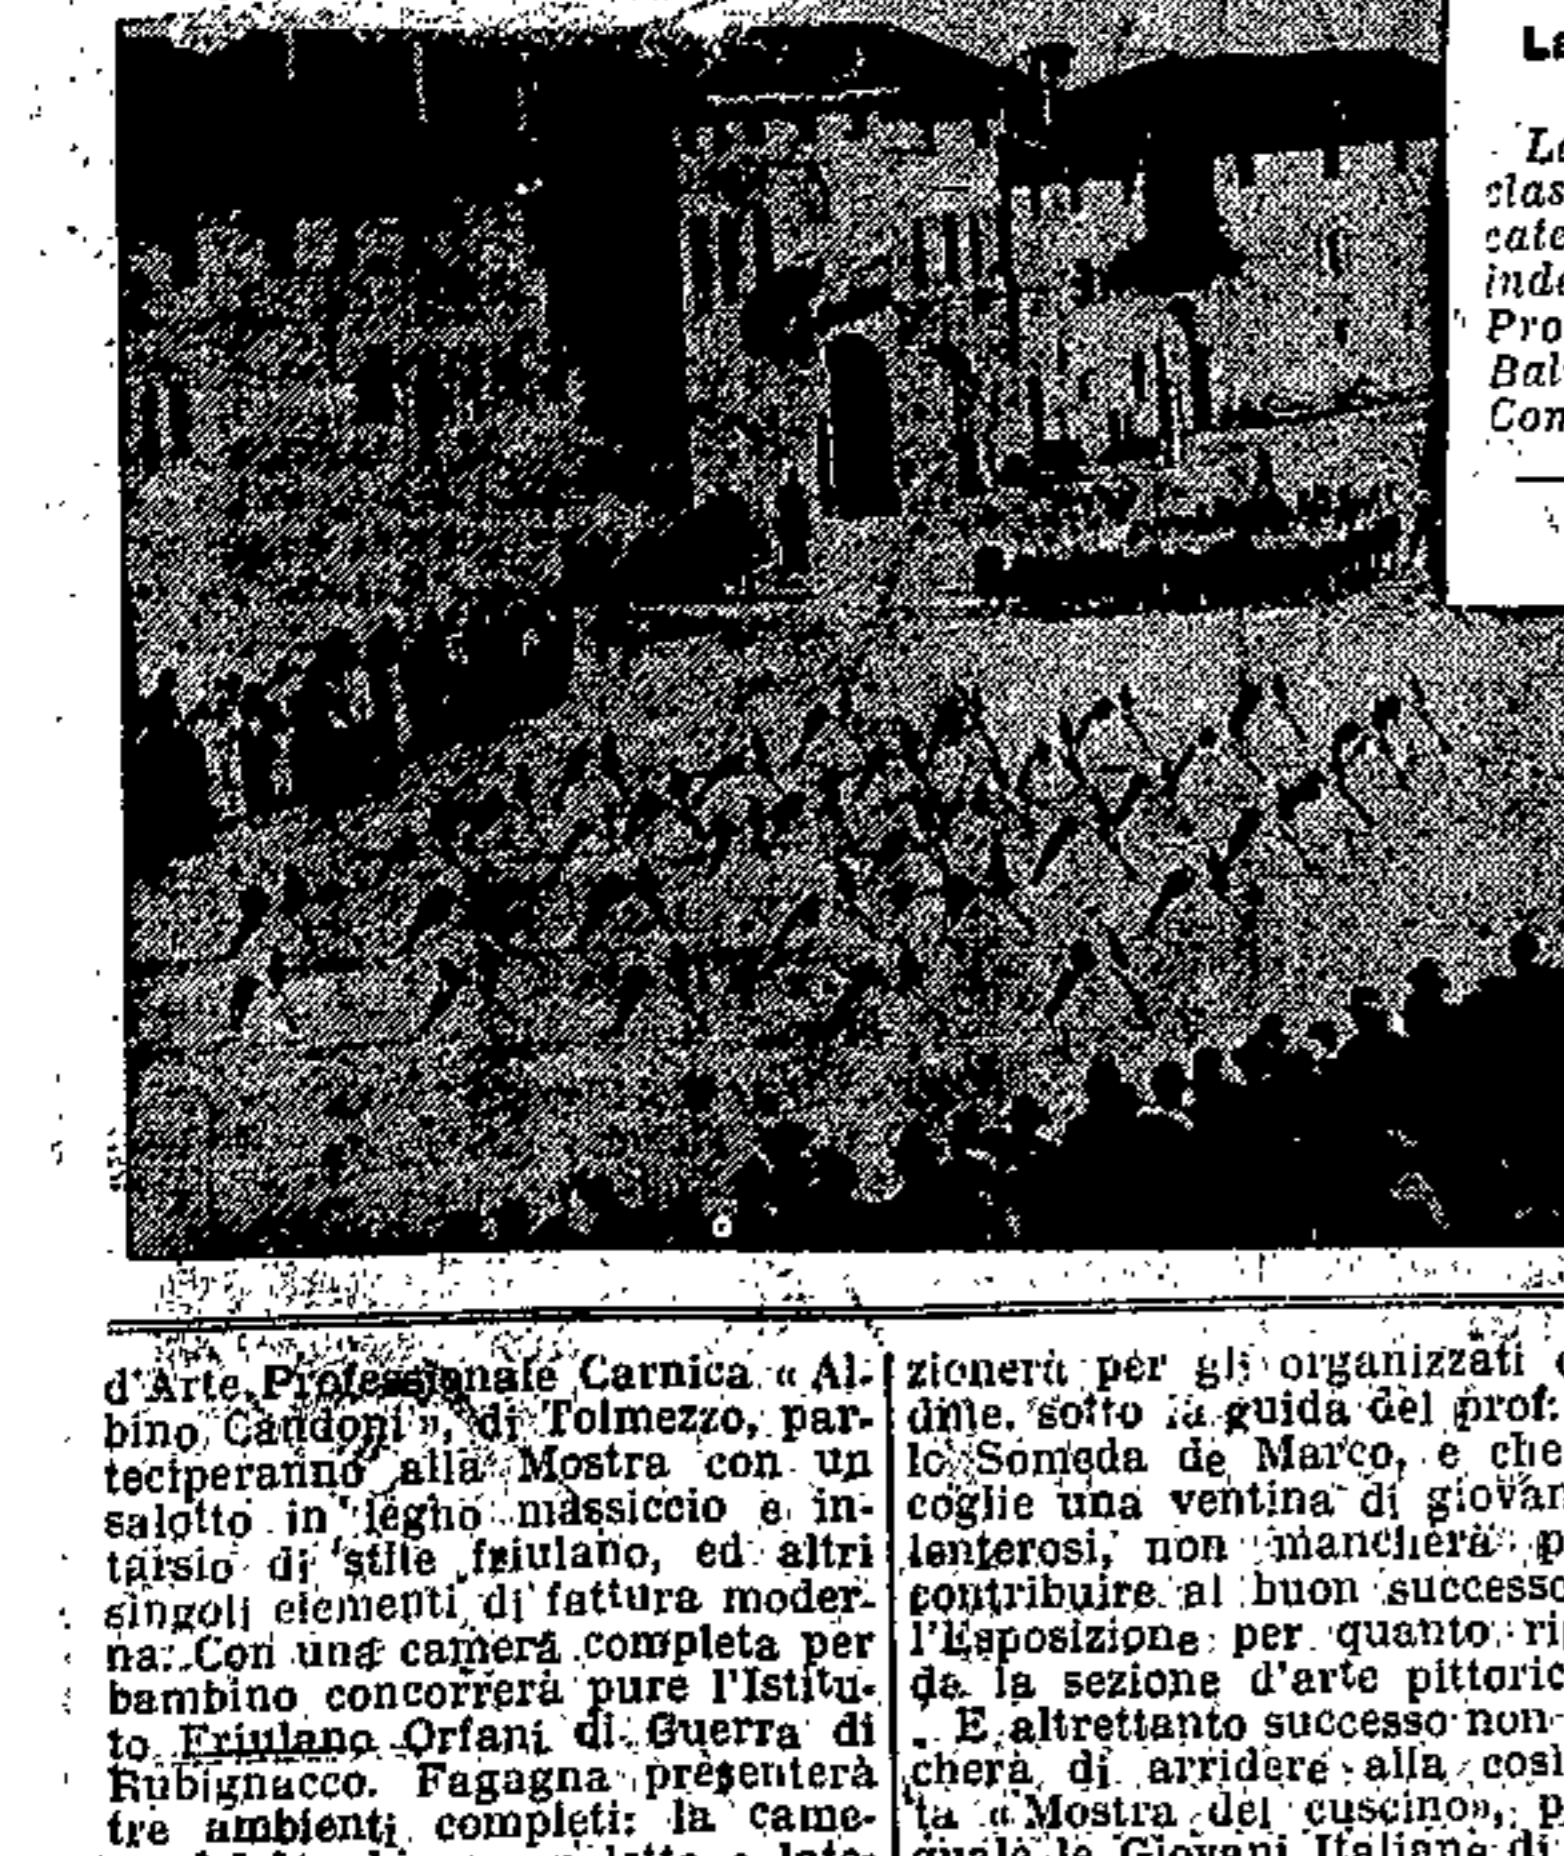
La

Le
clas
cate
inde
Pro
Bal
Com

d'Arte Professionale Carnica «Albino Candoni», di Tolmezzo, parteciperanno alla Mostra con un salotto in legno massiccio e intarsio di stile friulano, ed altri singoli elementi di fattura moderna. Con una camera completa per bambino concorrerà pure l'Istituto Friulano Orfani di Guerra di Rubignacco. Fagagna presenterà tre ambienti completi: la came- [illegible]

zionerà per gli organizzati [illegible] dinle, sotto la guida del prof. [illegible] lo Someda de Marco, e che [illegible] coglie una ventina di giovan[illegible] lenterosi, non mancherà p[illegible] contribuire al buon successo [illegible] l'Esposizione per quanto rig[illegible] da la sezione d'arte pittoric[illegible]
. E altrettanto successo non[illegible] chera di arridere alla cosi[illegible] ta «Mostra del cuscino», p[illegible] quale le Giovani Italiane di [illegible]